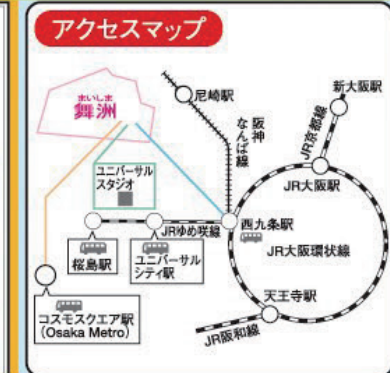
アクセスマップ

まいしま
舞洲

尼崎駅

阪神
なんば線

新大阪駅

JR京都線

ユニバーサル
スタジオ

JR大阪駅

JRゆめ咲線

西九条駅

桜島駅

ユニバーサル
シティ駅

JR大阪環状線

天王寺駅

コスモスクエア駅
(Osaka Metro)

JR阪和線